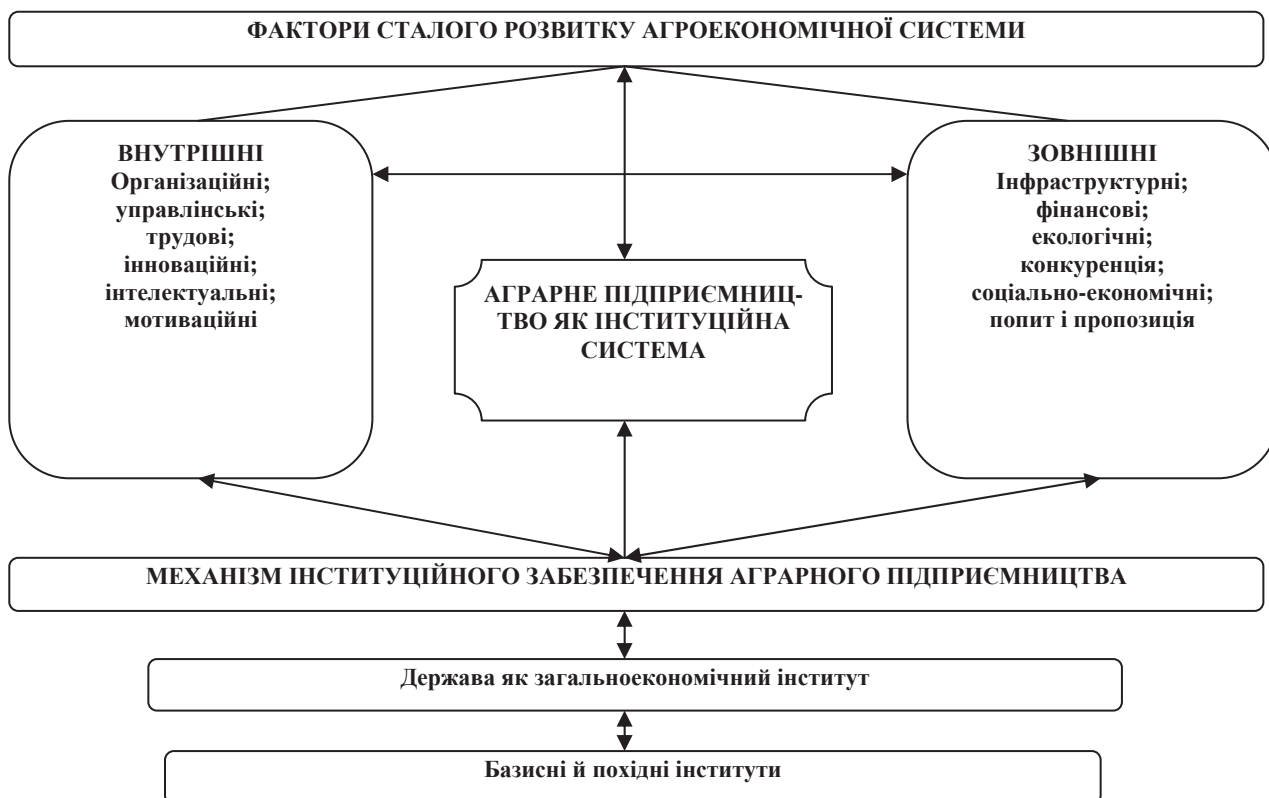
ФАКТОРИ СТАЛОГО РОЗВИТКУ АГРОЕКОНОМІЧНОЇ СИСТЕМИ

ВНУТРІШНІ
Організаційні;
управлінські;
трудові;
інноваційні;
інтелектуальні;
мотиваційні

АГРАРНЕ ПІДПРИЄМНИЦТВО ЯК ІНСТИТУЦІЙНА СИСТЕМА

ЗОВНІШНІ
Інфраструктурні;
фінансові;
екологічні;
конкуренція;
соціально-економічні;
попит і пропозиція

МЕХАНІЗМ ІНСТИТУЦІЙНОГО ЗАБЕЗПЕЧЕННЯ АГРАРНОГО ПІДПРИЄМНИЦТВА

Держава як загальноекономічний інститут

Базисні й похідні інститути